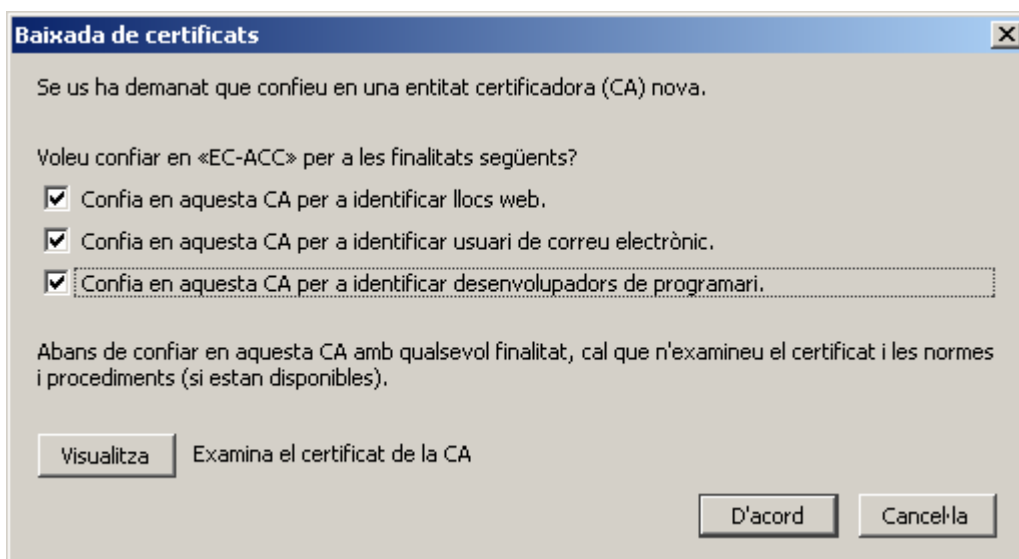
Baixada de certificats

Se us ha demanat que confieu en una entitat certificadora (CA) nova.

Voleu confiar en «EC-ACC» per a les finalitats següents?

Confia en aquesta CA per a identificar llocs web.

Confia en aquesta CA per a identificar usuari de correu electrònic.

Confia en aquesta CA per a identificar desenvolupadors de programari.

Abans de confiar en aquesta CA amb qualsevol finalitat, cal que n'examineu el certificat i les normes i procediments (si estan disponibles).

Visualitza

Examina el certificat de la CA

D'acord

Cancel·la